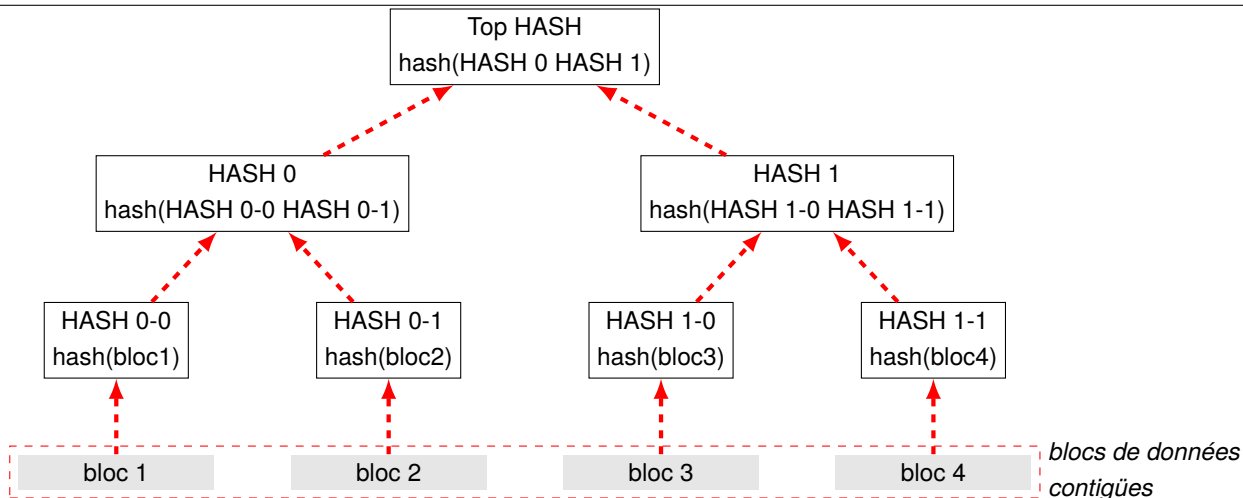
Top HASH
hash(HASH 0 HASH 1)

HASH 0
hash(HASH 0-0 HASH 0-1)

HASH 1
hash(HASH 1-0 HASH 1-1)

HASH 0-0
hash(bloc1)

HASH 0-1
hash(bloc2)

HASH 1-0
hash(bloc3)

HASH 1-1
hash(bloc4)

bloc 1

bloc 2

bloc 3

bloc 4

blocs de données contigües